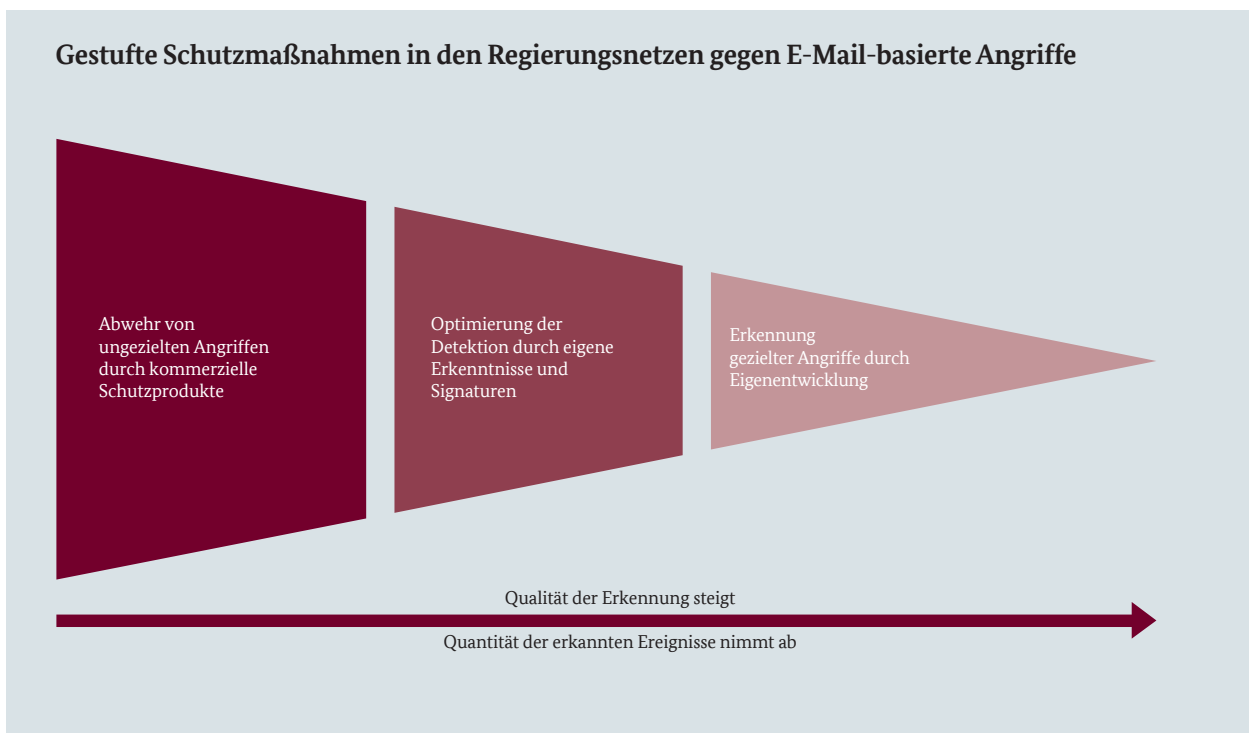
Gestufte Schutzmaßnahmen in den Regierungsnetzen gegen E-Mail-basierte Angriffe

Abwehr von ungezielten Angriffen durch kommerzielle Schutzprodukte

Optimierung der Detektion durch eigene Erkenntnisse und Signaturen

Erkennung gezielter Angriffe durch Eigenentwicklung

Qualität der Erkennung steigt

Quantität der erkannten Ereignisse nimmt ab